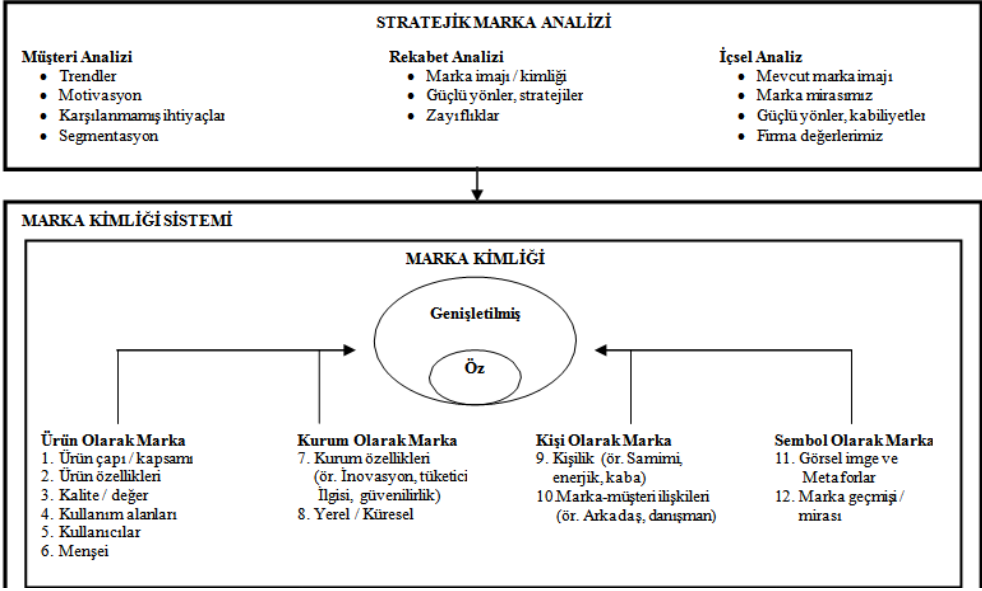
STRATEJİK MARKA ANALİZİ

Müşteri Analizi
- Trendler
- Motivasyon
- Karşılanmamış ihtiyaçlar
- Segmentasyon

Rekabet Analizi
- Marka imajı / kimliği
- Güçlü yönler, stratejiler
- Zayıflıklar

İçsel Analiz
- Mevcut marka imajı
- Marka mirasımız
- Güçlü yönler, kabiliyetler
- Firma değerlerimiz

MARKA KİMLİĞİ SİSTEMİ

MARKA KİMLİĞİ

Genişletilmiş

Öz

Ürün Olarak Marka
1. Ürün çapı / kapsamı
2. Ürün özellikleri
3. Kalite / değer
4. Kullanım alanları
5. Kullanıcılar
6. Menşei

Kurum Olarak Marka
7. Kurum özellikleri (ör. İnovasyon, tüketici İlgisi, güvenilirlik)
8. Yerel / Küresel

Kişi Olarak Marka
9. Kişilik (ör. Samimi, enerjik, kaba)
10. Marka-müşteri ilişkileri (ör. Arkadaş, danışman)

Sembol Olarak Marka
11. Görsel imge ve Metaforlar
12. Marka geçmişi / mirası